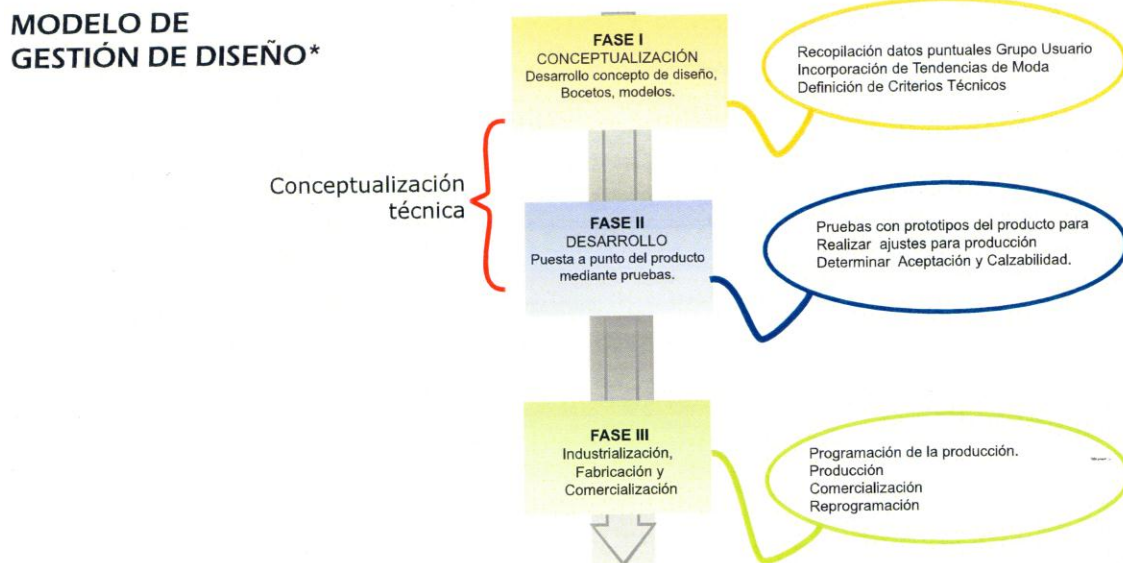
MODELO DE GESTIÓN DE DISEÑO*

Conceptualización técnica

FASE I
CONCEPTUALIZACIÓN
Desarrollo concepto de diseño, Bocetos, modelos.

Recopilación datos puntuales Grupo Usuario
Incorporación de Tendencias de Moda
Definición de Criterios Técnicos

FASE II
DESARROLLO
Puesta a punto del producto mediante pruebas.

Pruebas con prototipos del producto para
Realizar ajustes para producción
Determinar Aceptación y Calzabilidad.

FASE III
Industrialización, Fabricación y Comercialización

Programación de la producción.
Producción
Comercialización
Reprogramación